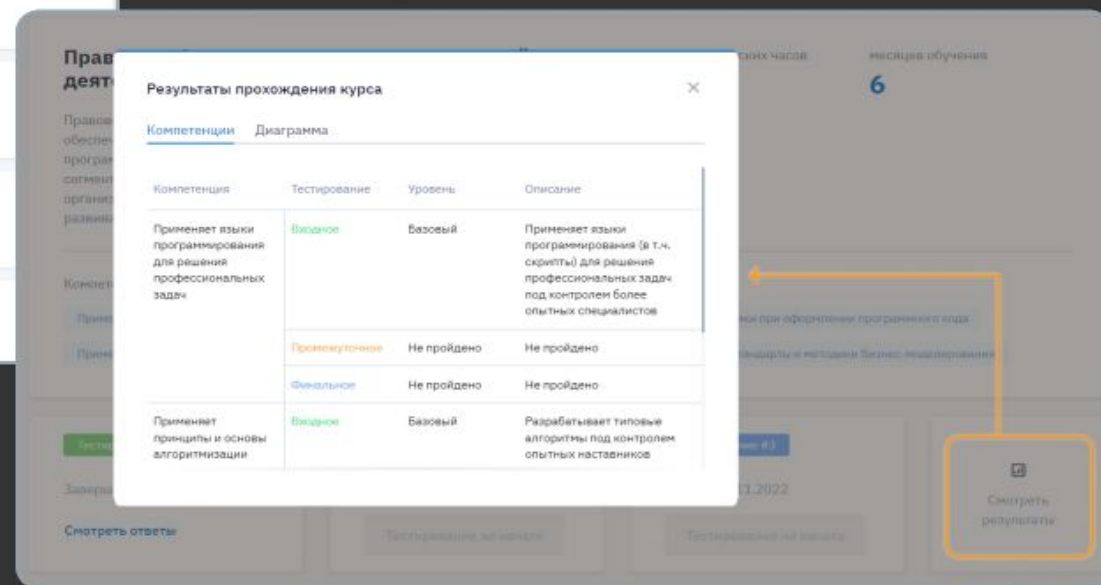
Прав деяте

Правов обеспеч програм сегмен организ развив

Компет

месяцев обучения
6

Результаты прохождения курса

Компетенции Диаграмма

| Компетенция | Тестирование | Уровень | Описание |
|---|---|---|---|
| Применяет языки программирования для решения профессиональных задач | Входное | Базовый | Применяет языки программирования (в т.ч. скрипты) для решения профессиональных задач под контролем более опытных специалистов |
| | Промежуточное | Не пройдено | Не пройдено |
| | Финальное | Не пройдено | Не пройдено |
| Применяет принципы и основы алгоритмизации | Входное | Базовый | Разрабатывает типовые алгоритмы под контролем опытных наставников |

Смотреть ответы

11.2022

Смотреть результаты